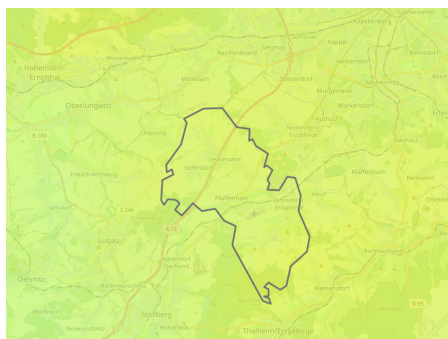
Kappelenberg
Schönau
Kappel
Grüna
Reichenbrand
Siegmar
Hohenstein-Ernstthal
Wüstenbrand
Helbersdorf
Mittelbach
Stelzendorf
Adorf
Morgenleite
Markersdorf
Oberlungwitz
Hutholz
Neukirchen/Erzgebirge
Ursprung
Harthau
Leukersdorf
Seifersdorf
B 180
Klaffenbach
Berbisdorf
Erlbach-Kirchberg
Pfaffenhain
Jahnsdorf/Erzgebirge
Adorf
Einsiedel
Gersdorf
S 258
A 72
Lugau
Niederdorf
Burkhardtsdorf
Neuwürschnitz
Oelsnitz
Meinersdorf
Stollberg
Hoheneck
Thalheim/Erzgebirge
B 95